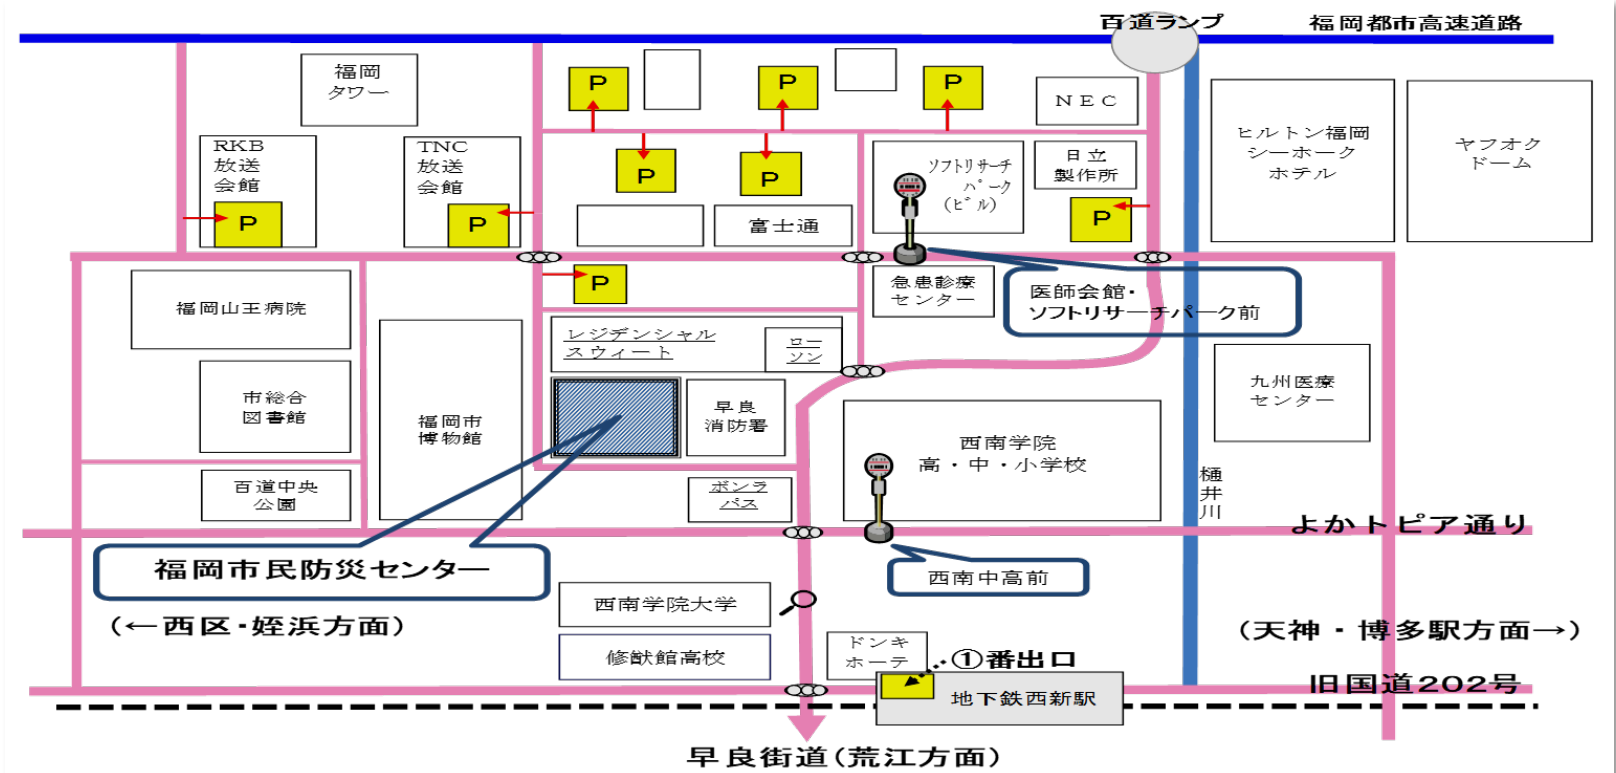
百道ランプ
福岡都市高速道路

福岡タワー

P
P
P
NEC

RKB放送会館
P
TNC放送会館
P
P
P
富士通

ソフトリサーチパーク(ビル)
日立製作所
P

ヒルトン福岡シーホークホテル
ヤフオクドーム

福岡山王病院
P
急患診療センター
医師会館・ソフトリサーチパーク前

レジデンシャルスウィート
ローソン

市総合図書館
福岡市博物館
早良消防署
九州医療センター
西南学院高・中・小学校

百道中央公園
ボンラパス
樋井川
よかトピア通り

福岡市民防災センター
西南中高前
西南学院大学

(←西区・姪浜方面)
(天神・博多駅方面→)

修猷館高校
ドンキホーテ
①番出口
地下鉄西新駅
旧国道202号

早良街道(荒江方面)